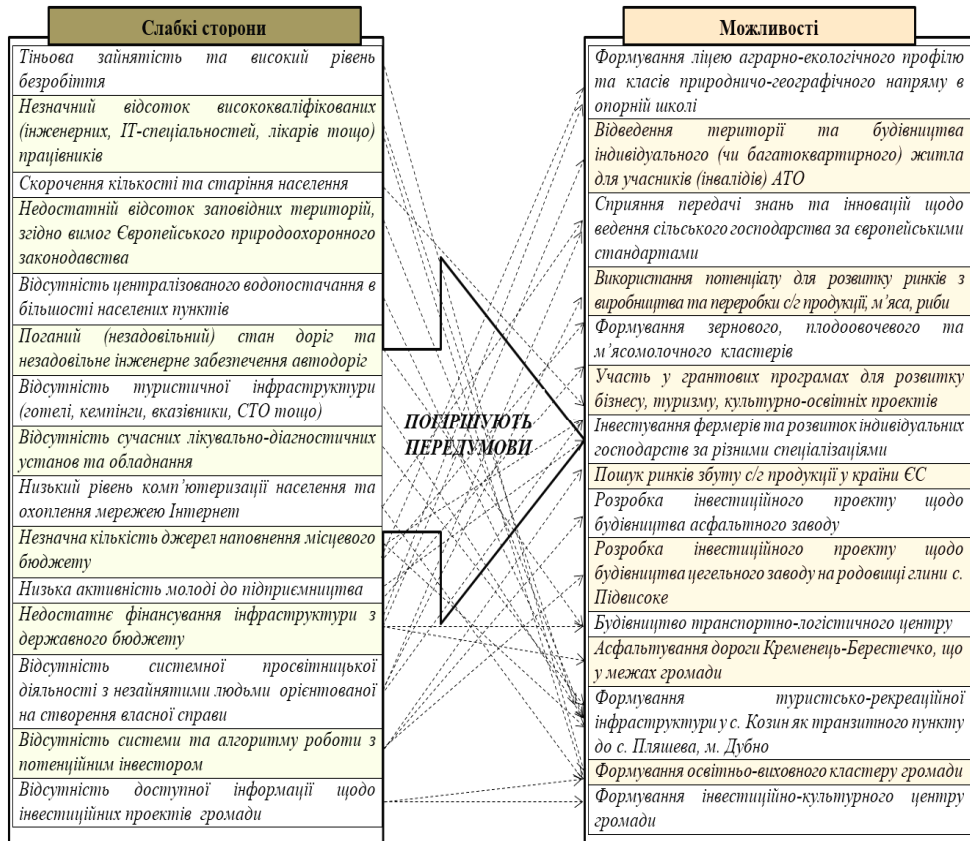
Слабкі сторони

Тіньова зайнятість та високий рівень безробіття

Незначний відсоток висококваліфікованих (інженерних, ІТ-спеціальностей, лікарів тощо) працівників

Скорочення кількості та старіння населення

Недостатній відсоток заповідних територій, згідно вимог Європейського природоохоронного законодавства

Відсутність централізованого водопостачання в більшості населених пунктів

Поганий (незадовільний) стан доріг та незадовільне інженерне забезпечення автодоріг

Відсутність туристичної інфраструктури (готелі, кемпінги, вказівники, СТО тощо)

Відсутність сучасних лікувально-діагностичних установ та обладнання

Низький рівень комп'ютеризації населення та охоплення мережею Інтернет

Незначна кількість джерел наповнення місцевого бюджету

Низька активність молоді до підприємництва

Недостатнє фінансування інфраструктури з державного бюджету

Відсутність системної просвітницької діяльності з незайнятими людьми орієнтованої на створення власної справи

Відсутність системи та алгоритму роботи з потенційним інвестором

Відсутність доступної інформації щодо інвестиційних проектів громади

ПОГІРШУЮТЬ ПЕРЕДУМОВИ

Можливості

Формування ліцею аграрно-екологічного профілю та класів природничо-географічного напряму в опорній школі

Відведення території та будівництва індивідуального (чи багатоквартирного) житла для учасників (інвалідів) АТО

Сприяння передачі знань та інновацій щодо ведення сільського господарства за європейськими стандартами

Використання потенціалу для розвитку ринків з виробництва та переробки с/г продукції, м'яса, риби

Формування зернового, плодоовочевого та м'ясомолочного кластерів

Участь у грантових програмах для розвитку бізнесу, туризму, культурно-освітніх проектів

Інвестування фермерів та розвиток індивідуальних господарств за різними спеціалізаціями

Пошук ринків збуту с/г продукції у країни ЄС

Розробка інвестиційного проекту щодо будівництва асфальтного заводу

Розробка інвестиційного проекту щодо будівництва цегельного заводу на родовищі глини с. Підвисоке

Будівництво транспортно-логістичного центру

Асфальтування дороги Кременець-Берестечко, що у межах громади

Формування туристсько-рекреаційної інфраструктури у с. Козин як транзитного пункту до с. Пляшева, м. Дубно

Формування освітньо-виховного кластеру громади

Формування інвестиційно-культурного центру громади